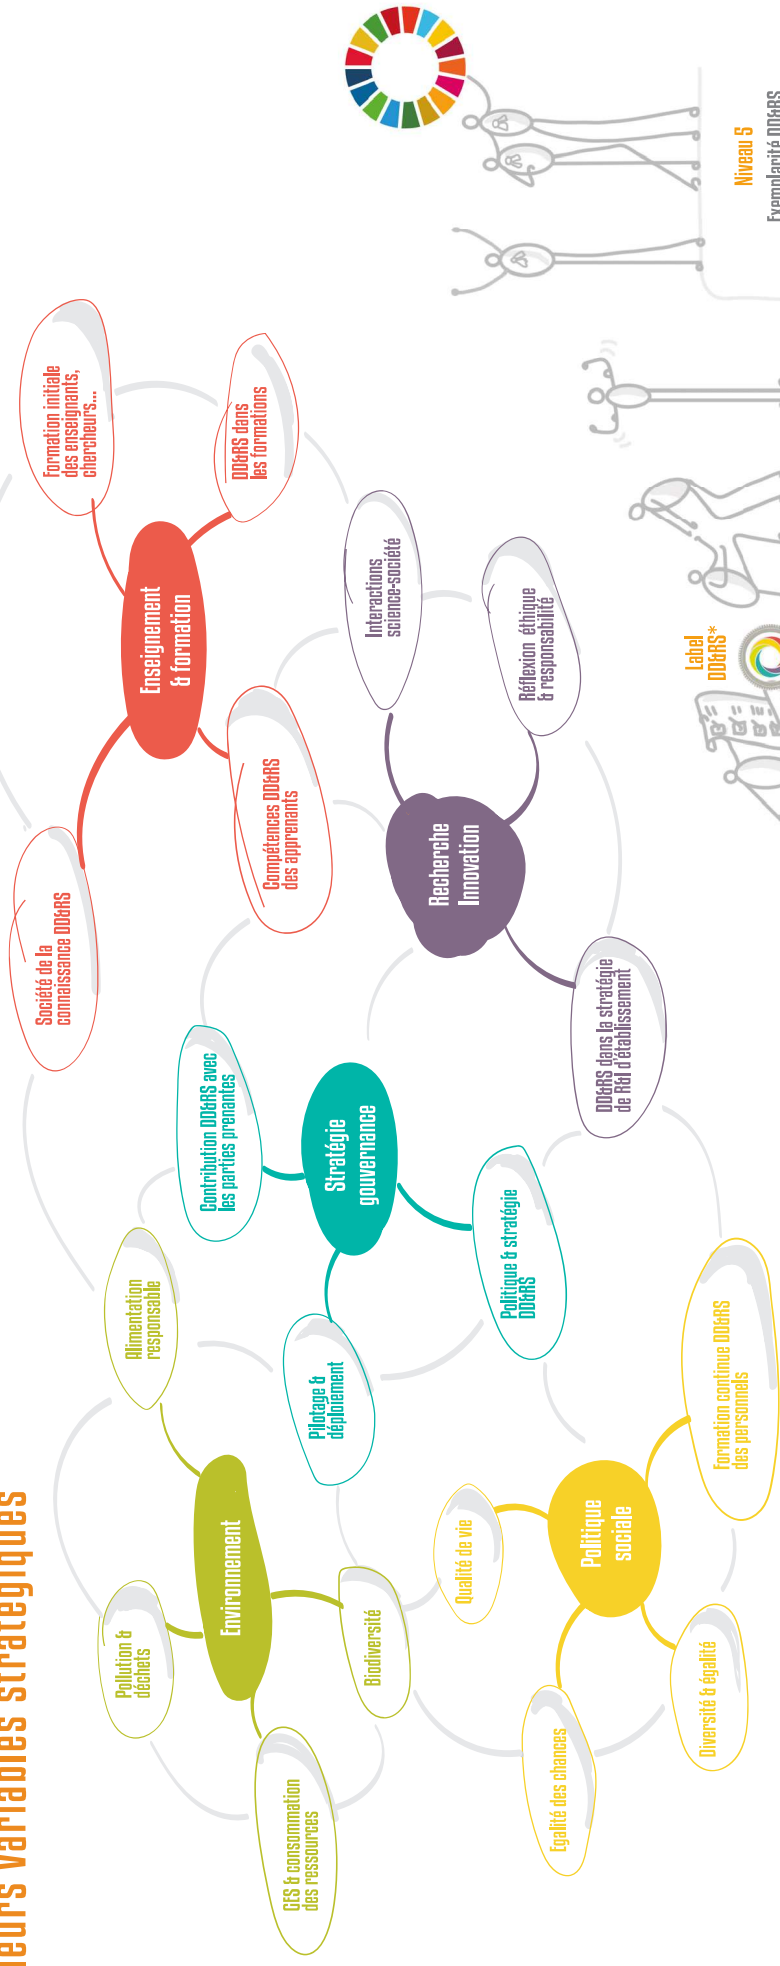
leurs variables stratégiques

Enseignement & formation

Formation initiale des enseignants, chercheurs...

DD&RS dans les formations

Compétences DD&RS des apprenants

Société de la connaissance DD&RS

Recherche Innovation

Interactions science-société

Réflexion éthique & responsabilité

DD&RS dans la stratégie de R&I d'établissement

Stratégie gouvernance

Contribution DD&RS avec les parties prenantes

Politique & stratégie DD&RS

Pilotage & déploiement

Environnement

Alimentation responsable

Pollution & déchets

Biodiversité

GES & consommation des ressources

Politique sociale

Qualité de vie

Formation continue DD&RS des personnels

Diversité & égalité

Egalité des chances

Label DD&RS*

Niveau 5
Exemplarité DD&RS